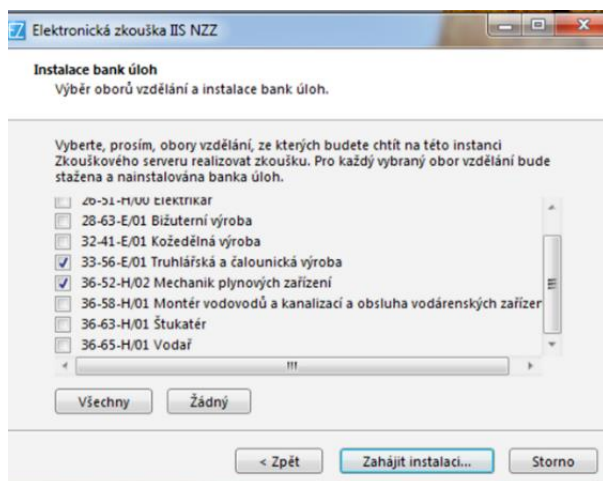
Elektronická zkouška IIS NZZ

Instalace bank úloh
Výběr oborů vzdělání a instalace bank úloh.

Vyberte, prosím, obory vzdělání, ze kterých budete chtít na této instanci Zkouškového serveru realizovat zkoušku. Pro každý vybraný obor vzdělání bude stažena a nainstalována banka úloh.

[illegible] Elektrikář
28-63-E/01 Bižuterní výroba
32-41-E/01 Kožedělná výroba
33-56-E/01 Truhlářská a čalounická výroba
36-52-H/02 Mechanik plynových zařízení
36-58-H/01 Montér vodovodů a kanalizací a obsluha vodárenských zařízer
36-63-H/01 Štukatér
36-65-H/01 Vodař

Všechny
Žádný

< Zpět
Zahájit instalaci...
Storno